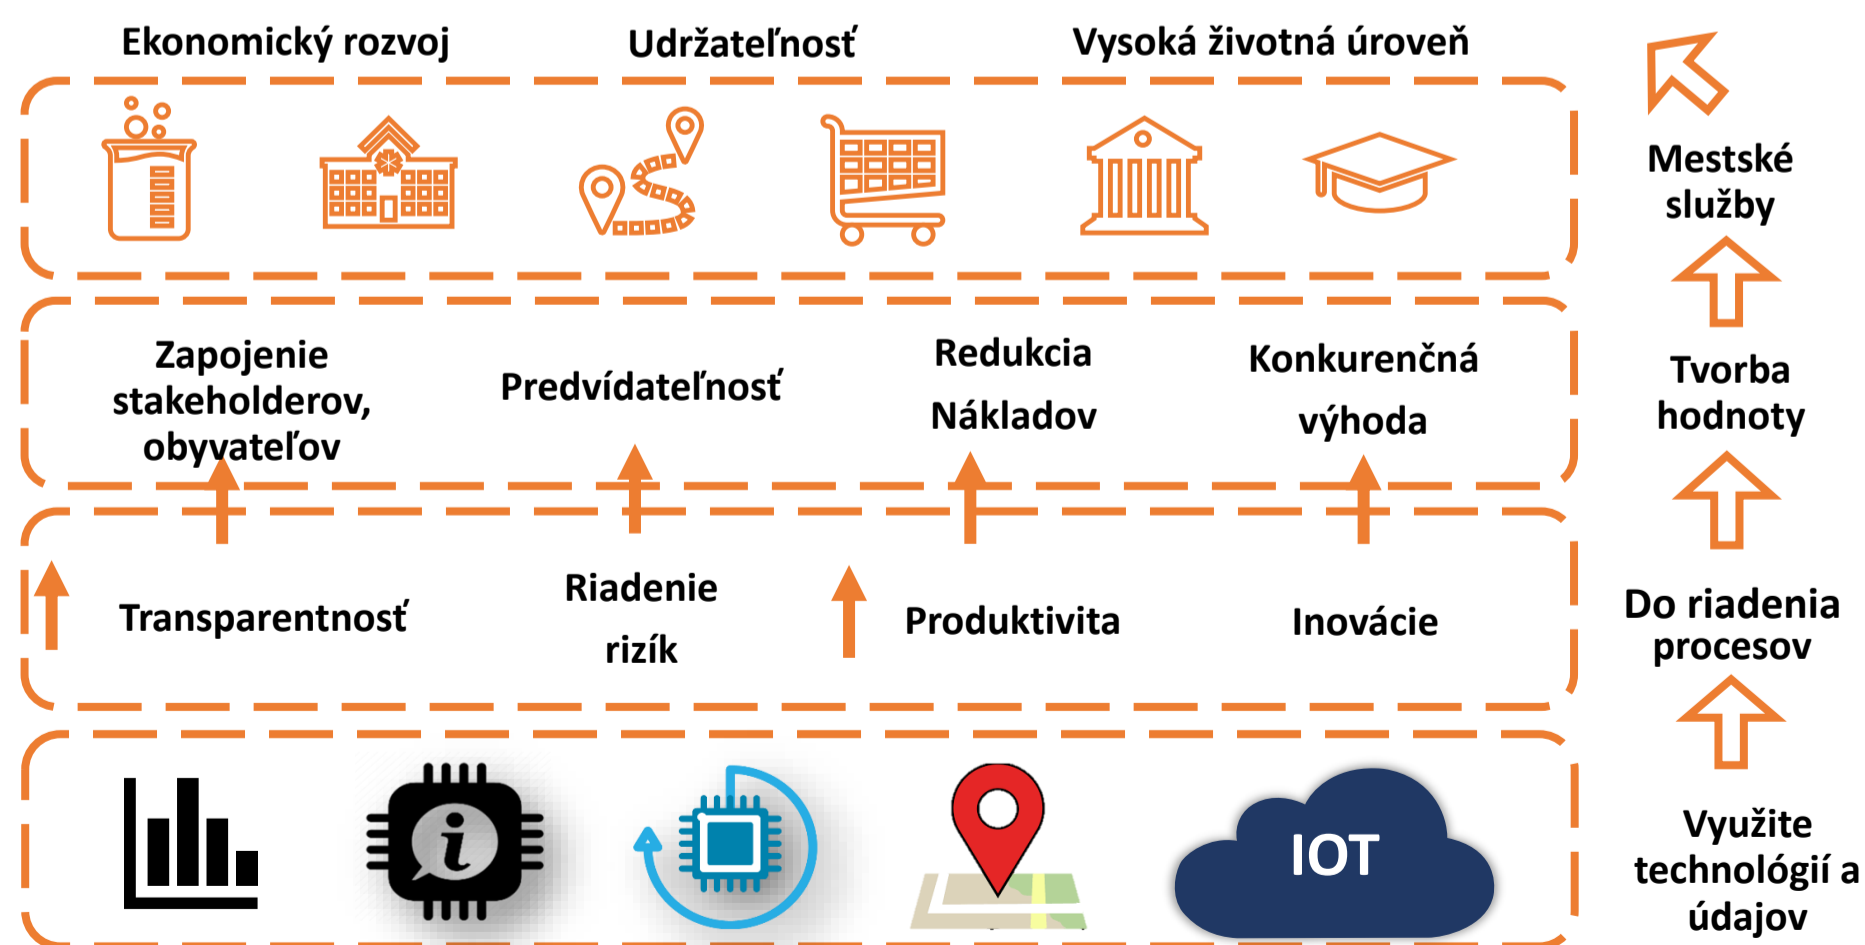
Ekonomický rozvoj

Udržateľnosť

Vysoká životná úroveň

Mestské služby

Zapojenie stakeholderov, obyvateľov

Predvídateľnosť

Redukcia Nákladov

Konkurenčná výhoda

Tvorba hodnoty

Transparentnosť

Riadenie rizík

Produktivita

Inovácie

Do riadenia procesov

IOT

Využite technológií a údajov